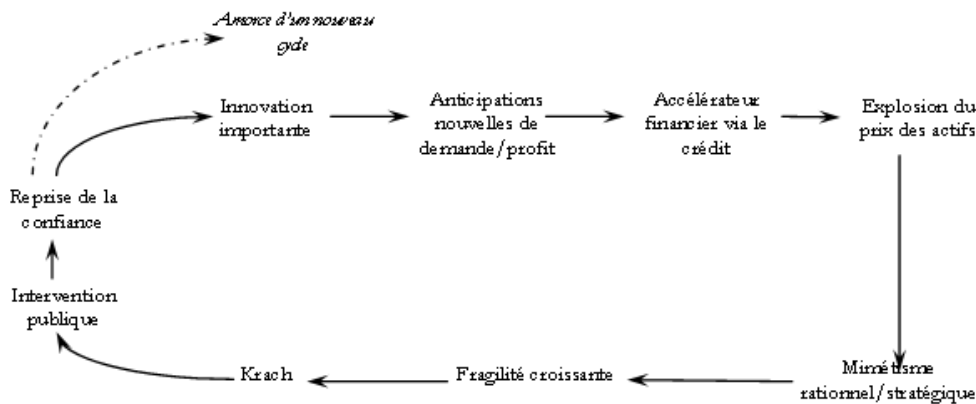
Amorce d'un nouveau cycle

Innovation importante

Anticipations nouvelles de demande/profit

Accélérateur financier via le crédit

Explosion du prix des actifs

Mimétisme rationnel/stratégique

Fragilité croissante

Krach

Intervention publique

Reprise de la confiance